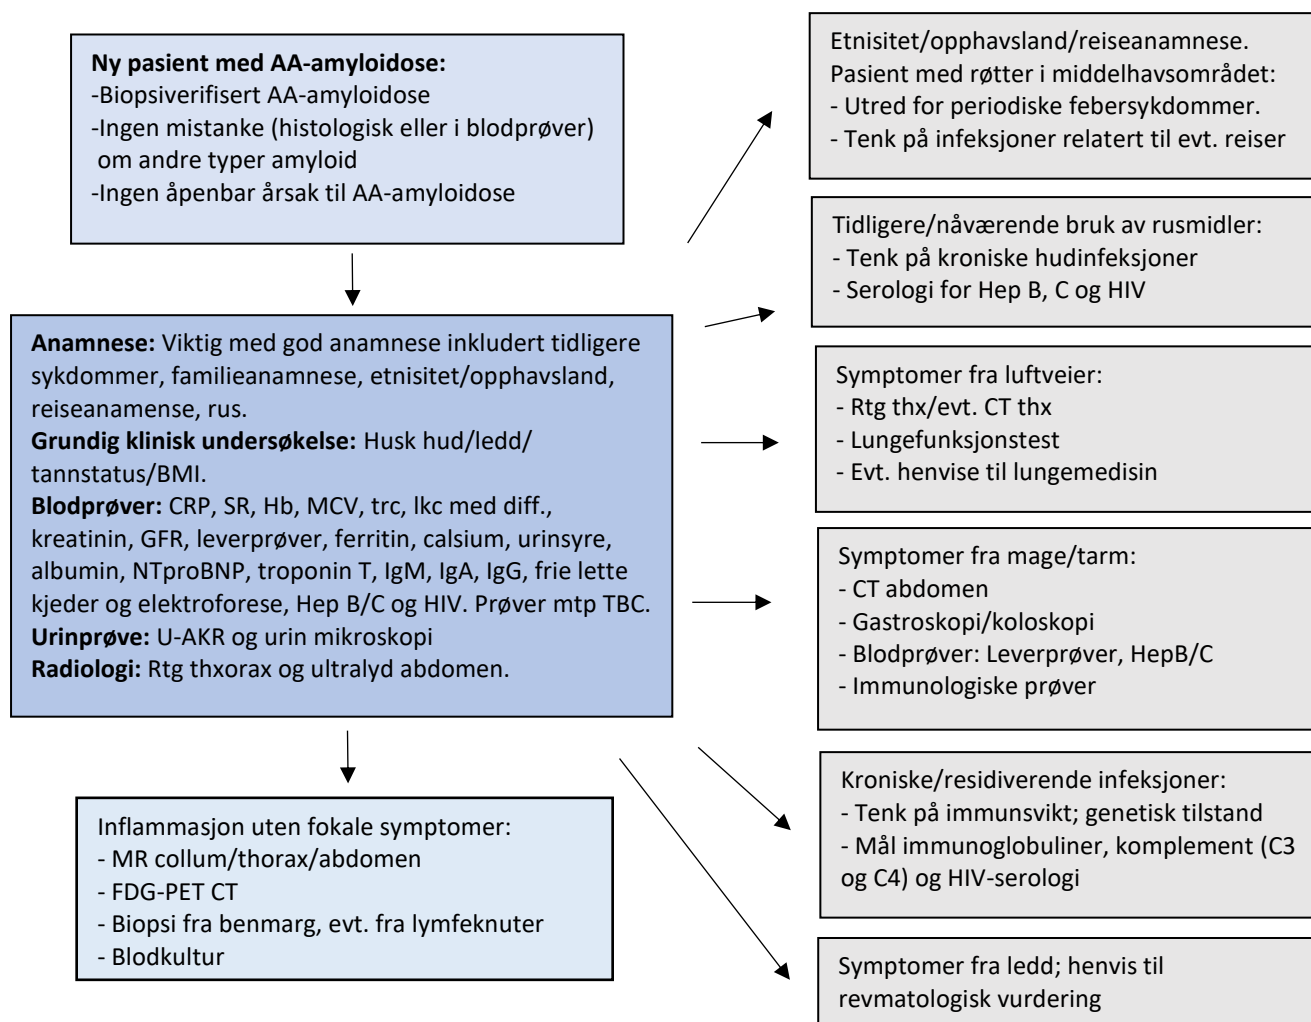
**Ny pasient med AA-amyloidose:**
-Biopsiverifisert AA-amyloidose
-Ingen mistanke (histologisk eller i blodprøver) om andre typer amyloid
-Ingen åpenbar årsak til AA-amyloidose

**Anamnese:** Viktig med god anamnese inkludert tidligere sykdommer, familieanamnese, etnisitet/opphavsland, reiseanamense, rus.
**Grundig klinisk undersøkelse:** Husk hud/ledd/tannstatus/BMI.
**Blodprøver:** CRP, SR, Hb, MCV, trc, lkc med diff., kreatinin, GFR, leverprøver, ferritin, calsium, urinsyre, albumin, NTproBNP, troponin T, IgM, IgA, IgG, frie lette kjeder og elektroforese, Hep B/C og HIV. Prøver mtp TBC.
**Urinprøve:** U-AKR og urin mikroskopi
**Radiologi:** Rtg thxorax og ultralyd abdomen.

Inflammasjon uten fokale symptomer:
- MR collum/thorax/abdomen
- FDG-PET CT
- Biopsi fra benmarg, evt. fra lymfeknuter
- Blodkultur

Etnisitet/opphavsland/reiseanamnese.
Pasient med røtter i middelhavsområdet:
- Utred for periodiske febersykdommer.
- Tenk på infeksjoner relatert til evt. reiser

Tidligere/nåværende bruk av rusmidler:
- Tenk på kroniske hudinfeksjoner
- Serologi for Hep B, C og HIV

Symptomer fra luftveier:
- Rtg thx/evt. CT thx
- Lungefunksjonstest
- Evt. henvise til lungemedisin

Symptomer fra mage/tarm:
- CT abdomen
- Gastroskopi/koloskopi
- Blodprøver: Leverprøver, HepB/C
- Immunologiske prøver

Kroniske/residiverende infeksjoner:
- Tenk på immunsvikt; genetisk tilstand
- Mål immunoglobuliner, komplement (C3 og C4) og HIV-serologi

Symptomer fra ledd; henvis til revmatologisk vurdering